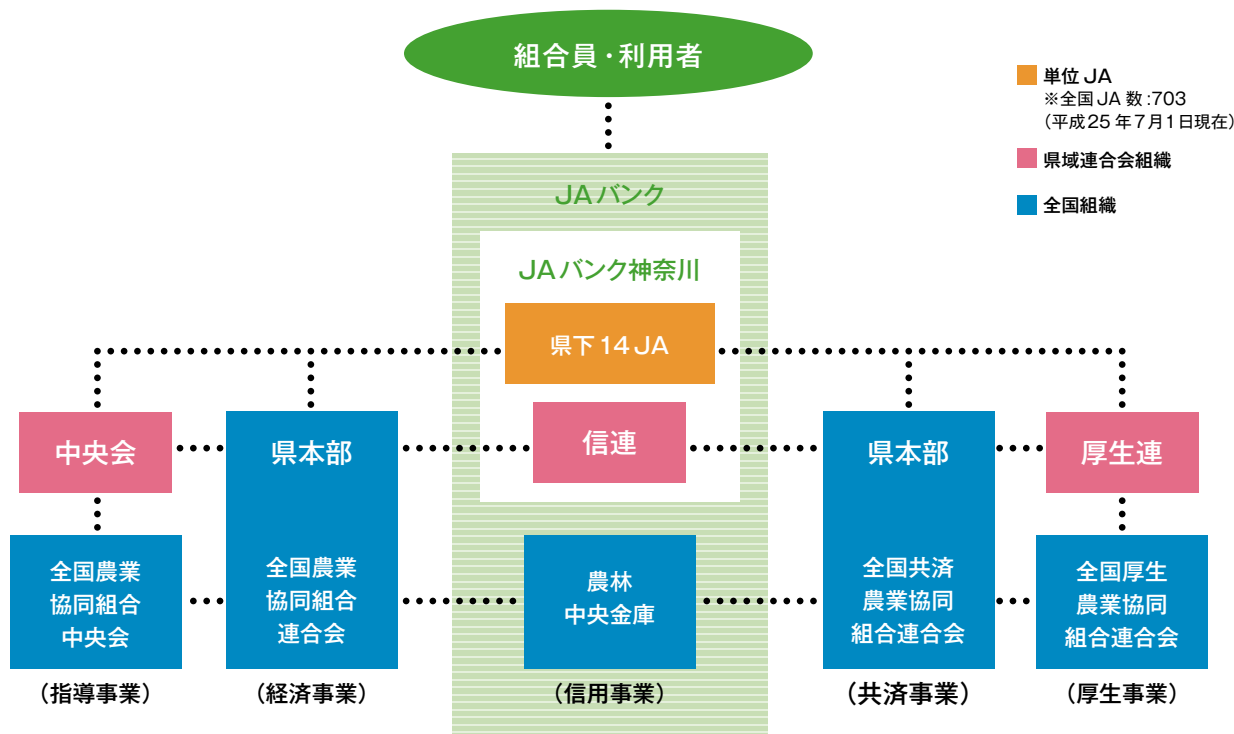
組合員・利用者

単位 JA
※全国 JA 数 :703
(平成25年7月1日現在)

県域連合会組織

全国組織

JAバンク

JAバンク神奈川

県下14JA

中央会

県本部

信連

県本部

厚生連

全国農業
協同組合
中央会

全国農業
協同組合
連合会

農林
中央金庫

全国共済
農業協同
組合連合会

全国厚生
農業協同
組合連合会

(指導事業)

(経済事業)

(信用事業)

(共済事業)

(厚生事業)